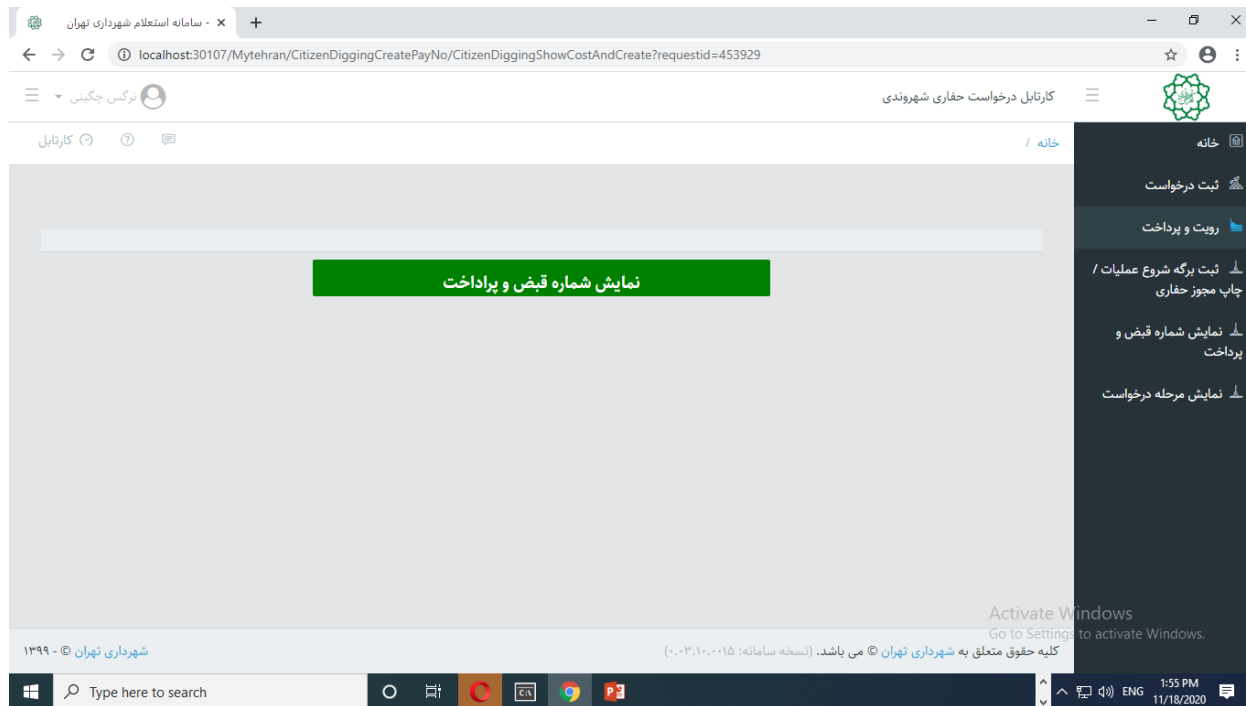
سامانه استعلام شهرداری تهران -
localhost:30107/Mytehran/CitizenDiggingCreatePayNo/CitizenDiggingShowCostAndCreate?requestid=453929

نرگس جگینی
کارتابل درخواست حفاری شهروندی

کارتابل
خانه /

خانه
ثبت درخواست
رویت و پرداخت
ثبت برگه شروع عملیات / چاپ مجوز حفاری
نمایش شماره قبض و پرداخت
نمایش مرحله درخواست

نمایش شماره قبض و پرداخت

Activate Windows
Go to Settings to activate Windows.

شهرداری تهران © - ۱۳۹۹
کلیه حقوق متعلق به شهرداری تهران © می باشد. (نسخه سامانه: ۰.۰۳.۱۰.۰۰۱۵)

Type here to search
ENG
1:55 PM
11/18/2020